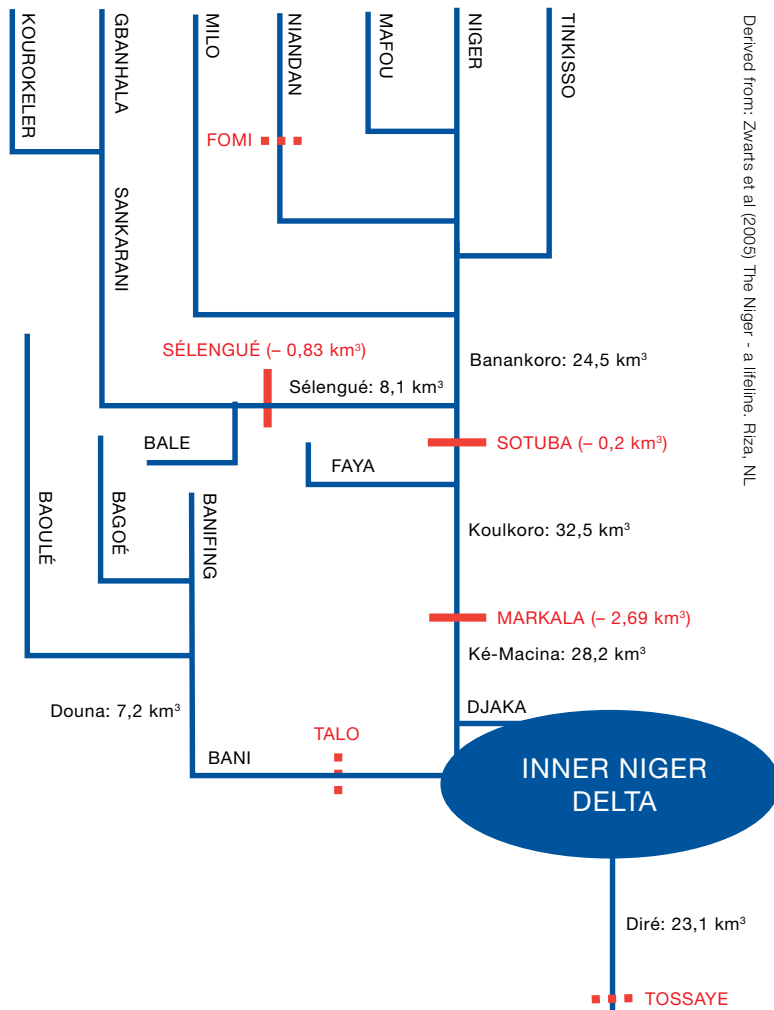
KOUROKELER
GBANHALA
MILO
NIANDAN
MAFOU
NIGER
TINKISSO
Derived from: Zwarts et al (2005) The Niger - a lifeline. Riza, NL
FOMI
SANKARANI
SÉLENGUÉ (– 0,83 km$^3$)
Banankoro: 24,5 km$^3$
Sélengué: 8,1 km$^3$
BALE
SOTUBA (– 0,2 km$^3$)
FAYA
BAOULÉ
BAGOÉ
BANIFING
Koulkoro: 32,5 km$^3$
MARKALA (– 2,69 km$^3$)
Ké-Macina: 28,2 km$^3$
Douna: 7,2 km$^3$
DJAKA
TALO
BANI
INNER NIGER DELTA
Diré: 23,1 km$^3$
TOSSAYE